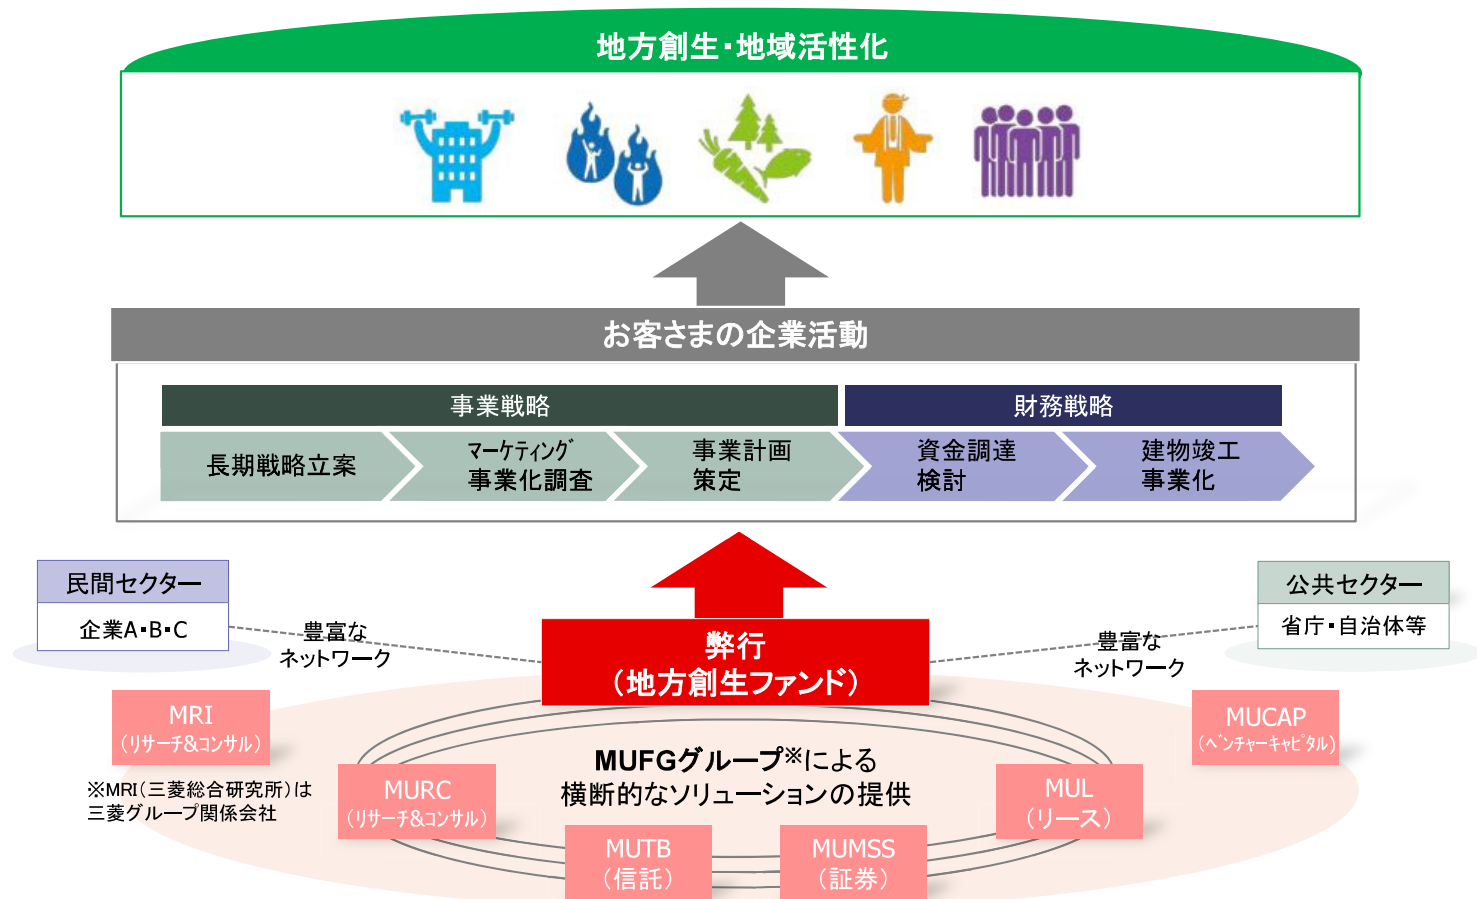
地方創生・地域活性化

お客さまの企業活動

事業戦略

財務戦略

長期戦略立案

マーケティング
事業化調査

事業計画
策定

資金調達
検討

建物竣工
事業化

民間セクター

企業A・B・C

豊富な
ネットワーク

弊行
（地方創生ファンド）

豊富な
ネットワーク

公共セクター

省庁・自治体等

MRI
（リサーチ&コンサル）

※MRI（三菱総合研究所）は
三菱グループ関係会社

MUCAP
（ベンチャーキャピタル）

MUFGグループ※による
横断的なソリューションの提供

MURC
（リサーチ&コンサル）

MUL
（リース）

MUTB
（信託）

MUMSS
（証券）